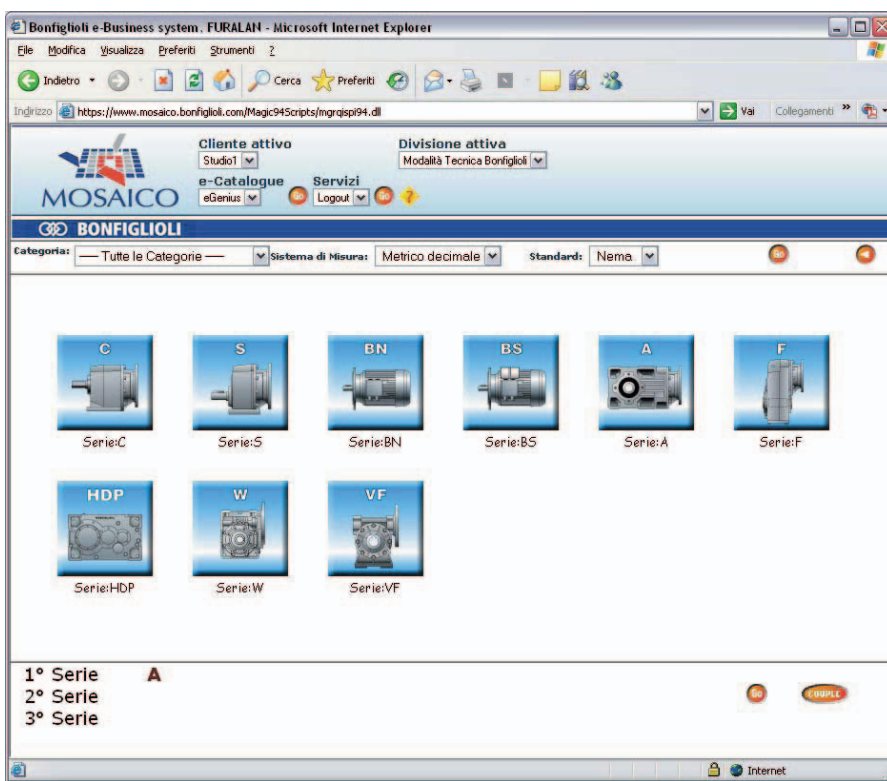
Bonfiglioli e-Business system. FURALAN - Microsoft Internet Explorer

File Modifica Visualizza Preferiti Strumenti ?

Indietro Cerca Preferiti

Indirizzo https://www.mosaico.bonfiglioli.com/Magic94Scripts/mgrqispi94.dll Vai Collegamenti

MOSAICO

Cliente attivo
Studio1

Divisione attiva
Modalità Tecnica Bonfiglioli

e-Catalogue
eGenius

Servizi
Logout

BONFIGLIOLI

Categoria: — Tutte le Categorie — Sistema di Misura: Metrico decimale Standard: Nema

C
Serie:C

S
Serie:S

BN
Serie:BN

BS
Serie:BS

A
Serie:A

F
Serie:F

HDP
Serie:HDP

W
Serie:W

VF
Serie:VF

1° Serie A
2° Serie
3° Serie

COUPLE

Internet